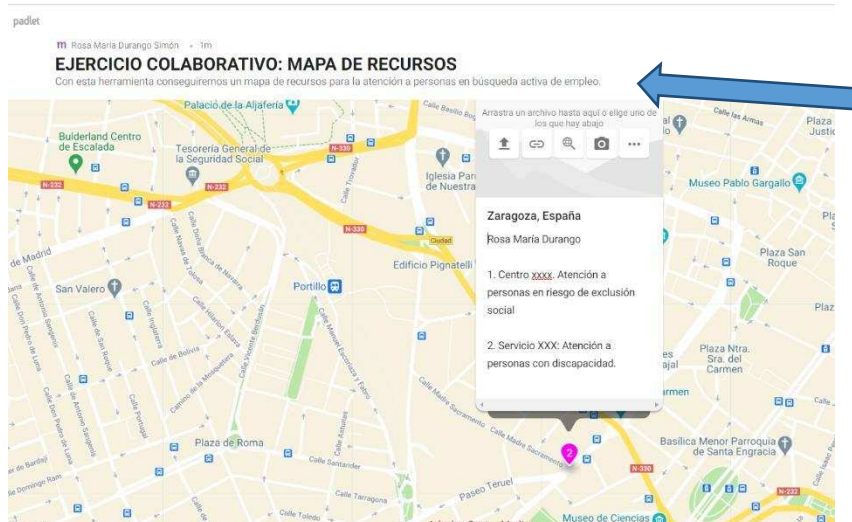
padlet

Rosa María Durango Simón · 1m

EJERCICIO COLABORATIVO: MAPA DE RECURSOS

Con esta herramienta conseguiremos un mapa de recursos para la atención a personas en búsqueda activa de empleo.

Arrastra un archivo hasta aquí o elige uno de los que hay abajo

Zaragoza, España

Rosa María Durango

1. Centro xxxx. Atención a personas en riesgo de exclusión social

2. Servicio XXX: Atención a personas con discapacidad.

Palacio de la Aljafería
Bulderland Centro de Escalada
Tesorería General de la Seguridad Social
Iglesia Parroquial de Nuestra
Edificio Pignatelli
Portillo
San Valero
Plaza de Roma
Paseo Teruel
Museo de Ciencias
Museo Pablo Gargallo
Plaza San Roque
Plaza Ntra. Sra. del Carmen
Basílica Menor Parroquia de Santa Engracia
Calle las Armas
Plaza Justicia
Ciudad
Calle Santander
Calle Tarragona
Calle Toledo
Calle Madre Sacramento
Calle Bolivia
Calle Lasierra
Calle Rioja
Calle Manuel Escoriaza y Fabro
Calle Asalto
Carmen
N-232
N-330
N-222
2